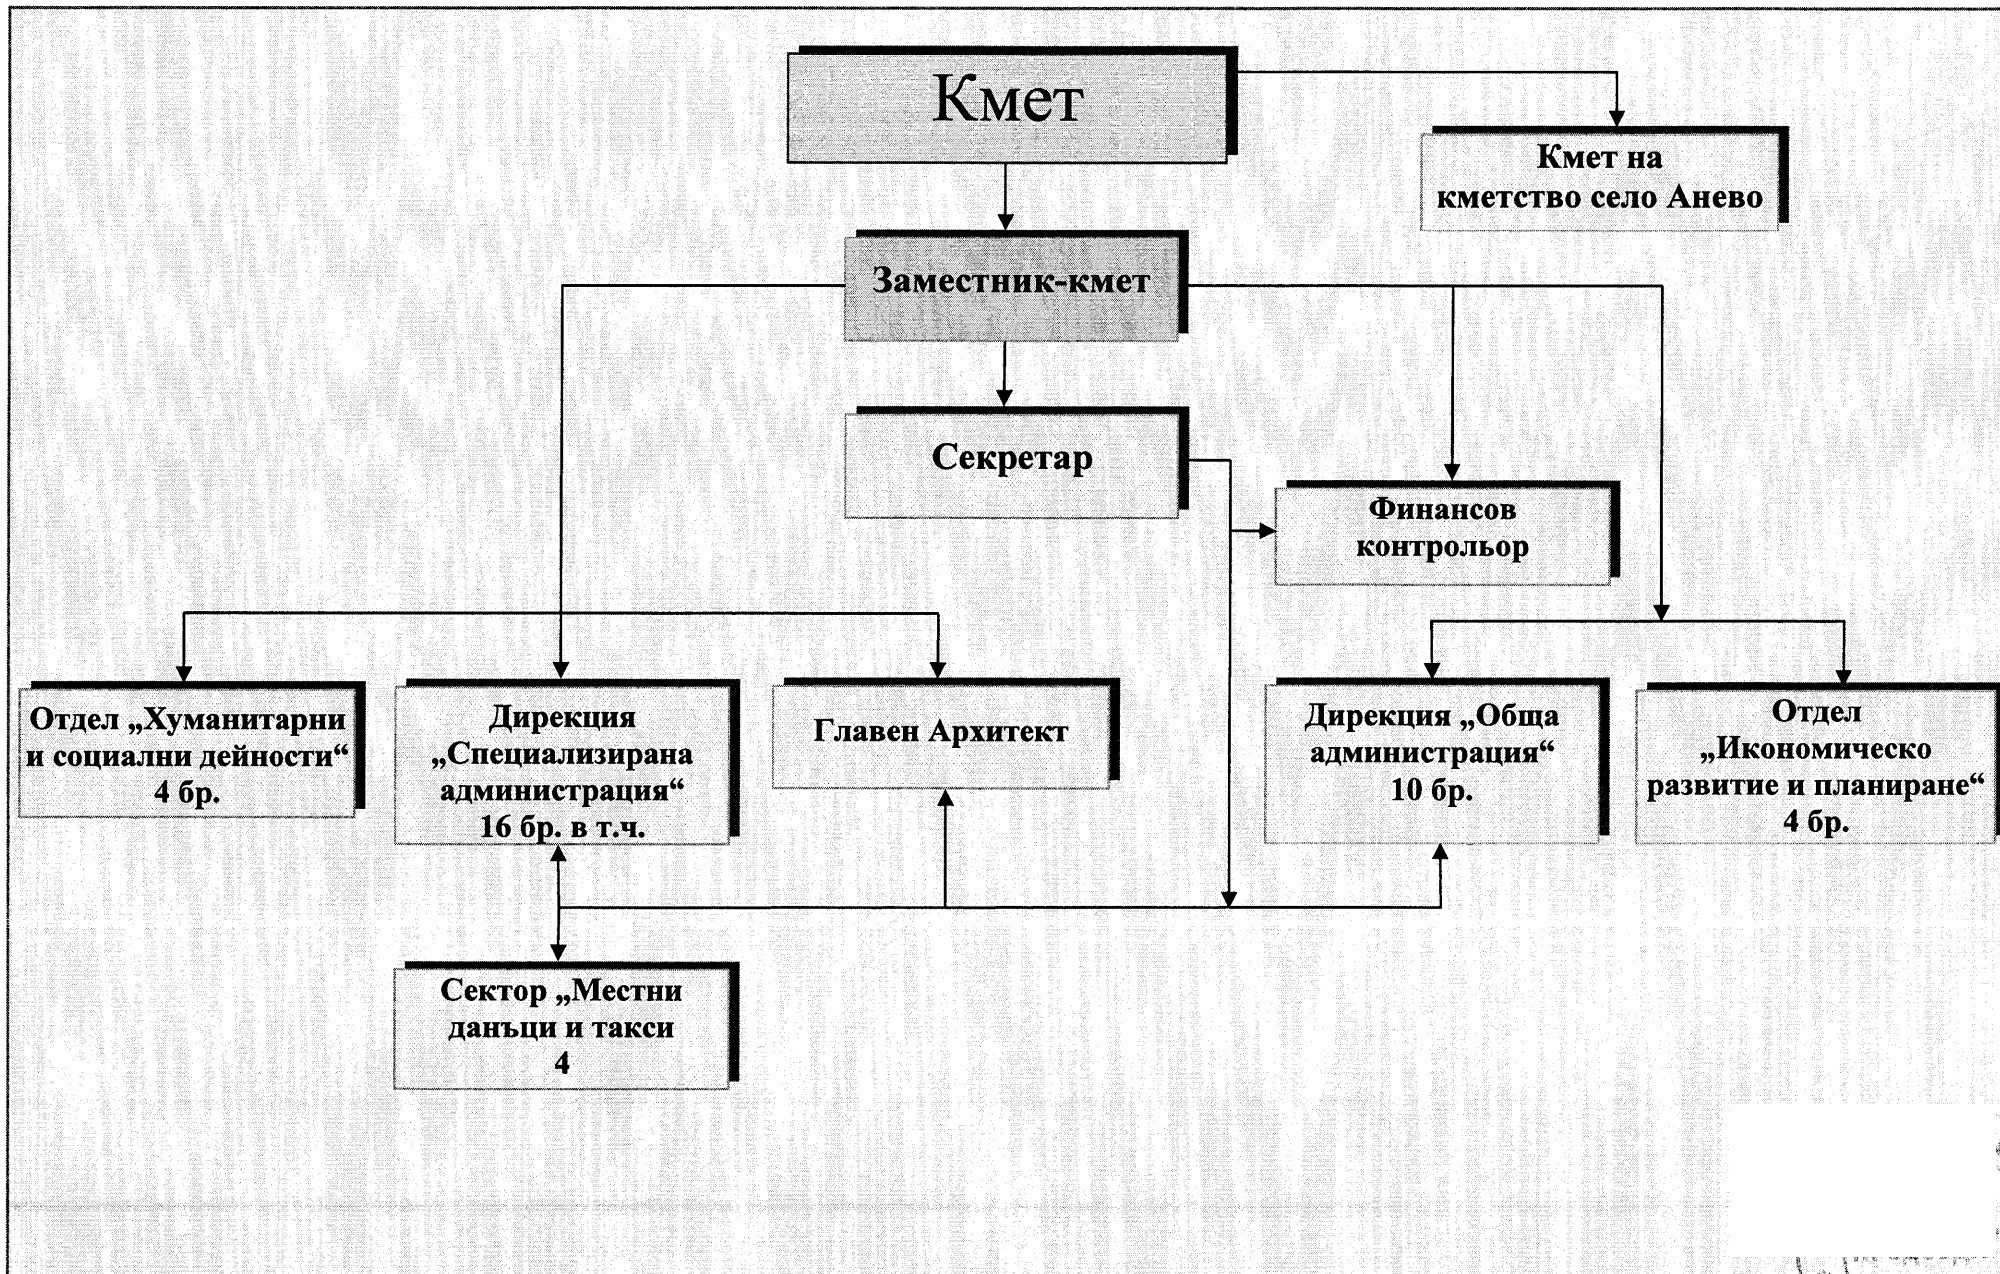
Кмет

Кмет на кметство село Анево

Заместник-кмет

Секретар

Финансов контрольор

Отдел „Хуманитарни и социални дейности“ 4 бр.

Дирекция „Специализирана администрация“ 16 бр. в т.ч.

Главен Архитект

Дирекция „Обща администрация“ 10 бр.

Отдел „Икономическо развитие и планиране“ 4 бр.

Сектор „Местни данъци и такси 4